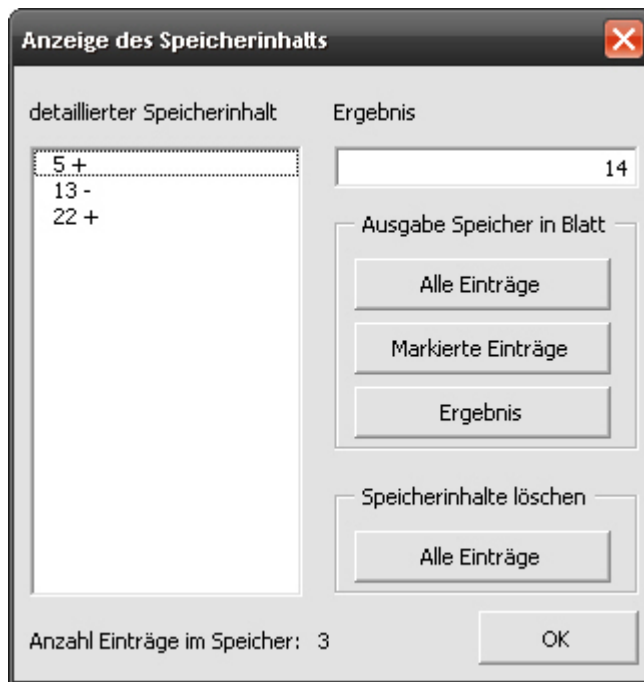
Anzeige des Speicherinhalts

detaillierter Speicherinhalt

5 +
13 -
22 +

Ergebnis

14

Ausgabe Speicher in Blatt

Alle Einträge

Markierte Einträge

Ergebnis

Speicherinhalte löschen

Alle Einträge

Anzahl Einträge im Speicher: 3

OK